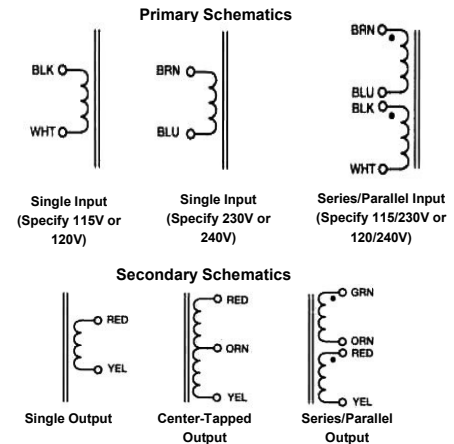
Primary Schematics

BLK
WHT

Single Input (Specify 115V or 120V)

BRN
BLU

Single Input (Specify 230V or 240V)

BRN
BLU
BLK
WHT

Series/Parallel Input (Specify 115/230V or 120/240V)

Secondary Schematics

RED
YEL

Single Output

RED
ORN
YEL

Center-Tapped Output

GRN
ORN
RED
YEL

Series/Parallel Output